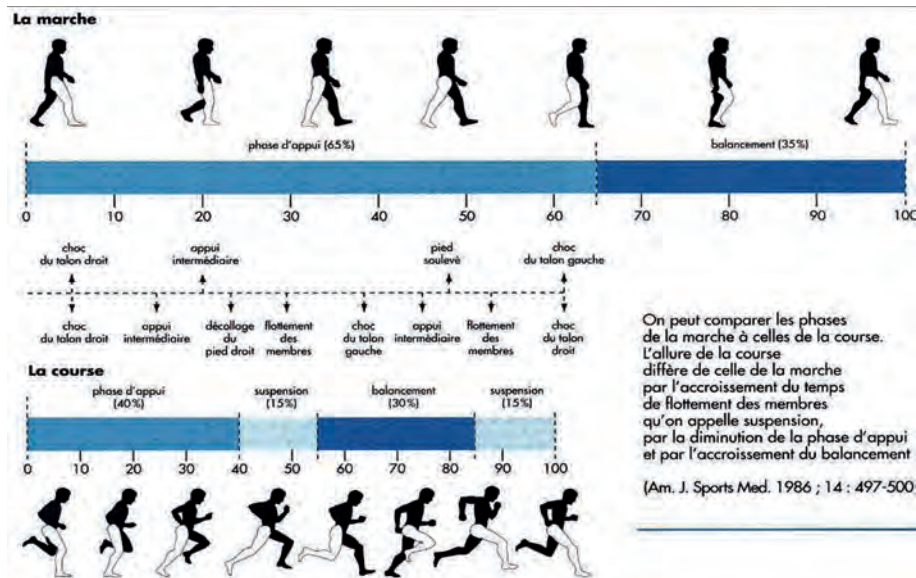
La marche

phase d'appui (65%)

balancement (35%)

0 10 20 30 40 50 60 70 80 90 100

choc du talon droit

appui intermédiaire

pied soulevé

choc du talon gauche

choc du talon droit

appui intermédiaire

décollage du pied droit

flottement des membres

choc du talon gauche

appui intermédiaire

flottement des membres

choc du talon droit

La course

phase d'appui (40%)

suspension (15%)

balancement (30%)

suspension (15%)

0 10 20 30 40 50 60 70 80 90 100

On peut comparer les phases de la marche à celles de la course. L'allure de la course diffère de celle de la marche par l'accroissement du temps de flottement des membres qu'on appelle suspension, par la diminution de la phase d'appui et par l'accroissement du balancement

(Am. J. Sports Med. 1986 ; 14 : 497-500)